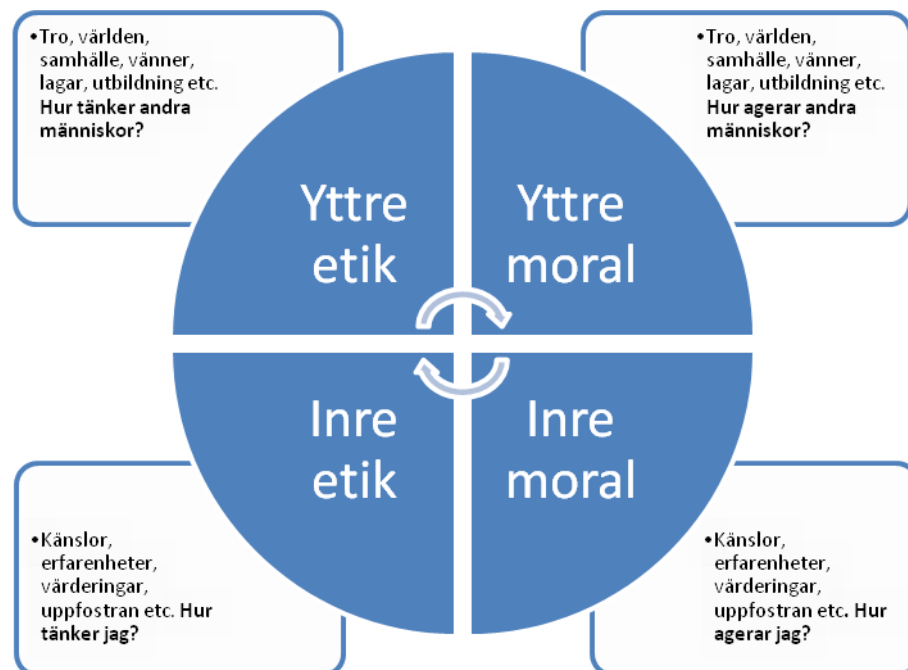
•Tro, världen, samhälle, vänner, lagar, utbildning etc. **Hur tänker andra människor?**

•Tro, världen, samhälle, vänner, lagar, utbildning etc. **Hur agerar andra människor?**

Yttre etik

Yttre moral

Inre etik

Inre moral

•Känslor, erfarenheter, värderingar, uppfostran etc. **Hur tänker jag?**

•Känslor, erfarenheter, värderingar, uppfostran etc. **Hur agerar jag?**